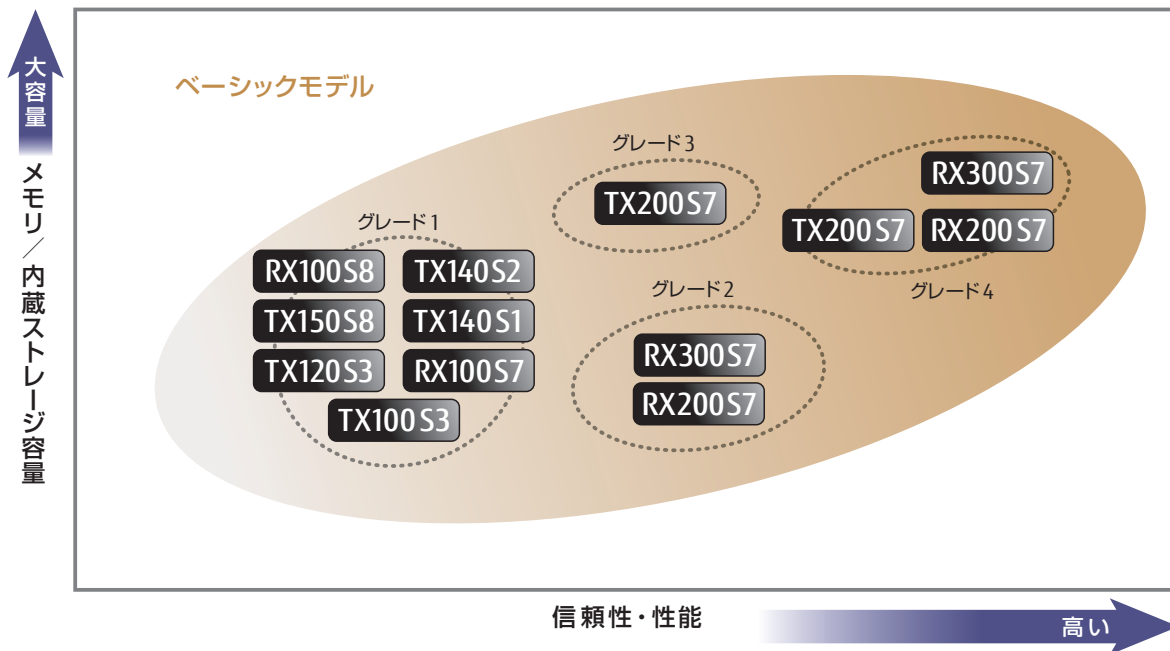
大容量

メモリ／内蔵ストレージ容量

ベーシックモデル

グレード1

RX100S8
TX140S2
TX150S8
TX140S1
TX120S3
RX100S7
TX100S3

グレード3

TX200S7

グレード2

RX300S7
RX200S7

RX300S7
TX200S7
RX200S7

グレード4

信頼性・性能

高い